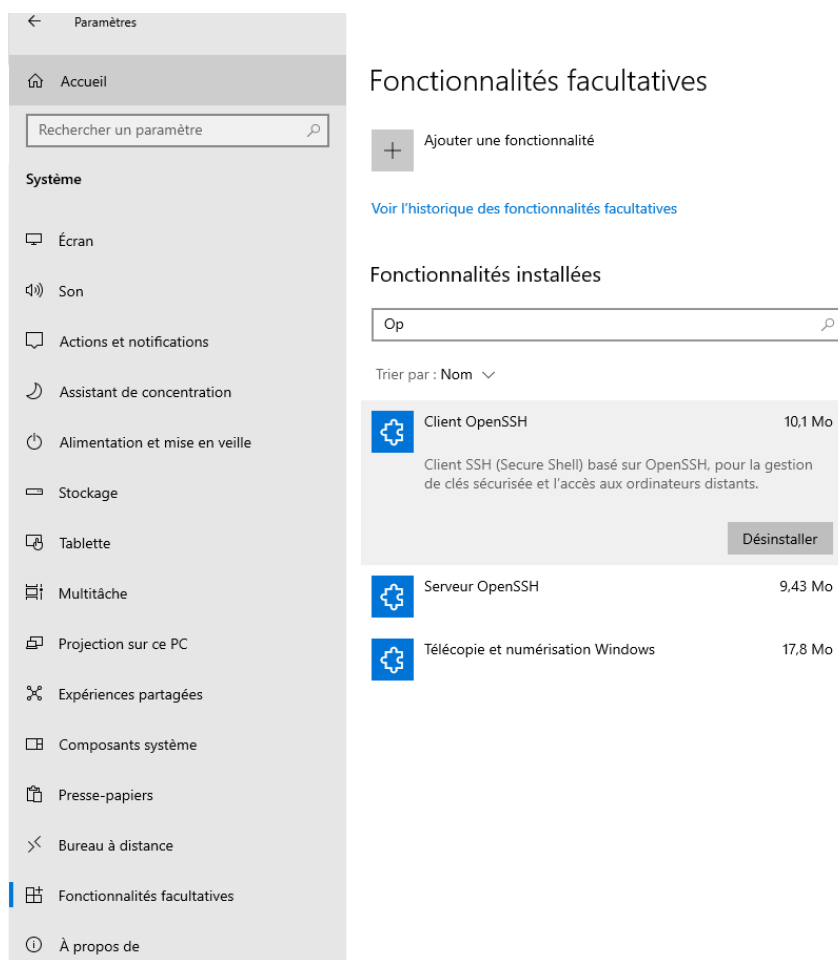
Paramètres

Accueil

Rechercher un paramètre

Système

Écran

Son

Actions et notifications

Assistant de concentration

Alimentation et mise en veille

Stockage

Tablette

Multitâche

Projection sur ce PC

Expériences partagées

Composants système

Presse-papiers

Bureau à distance

Fonctionnalités facultatives

À propos de

Fonctionnalités facultatives

Ajouter une fonctionnalité

Voir l'historique des fonctionnalités facultatives

Fonctionnalités installées

Op

Trier par : Nom

Client OpenSSH 10,1 Mo

Client SSH (Secure Shell) basé sur OpenSSH, pour la gestion de clés sécurisée et l'accès aux ordinateurs distants.

Désinstaller

Serveur OpenSSH 9,43 Mo

Télécopie et numérisation Windows 17,8 Mo